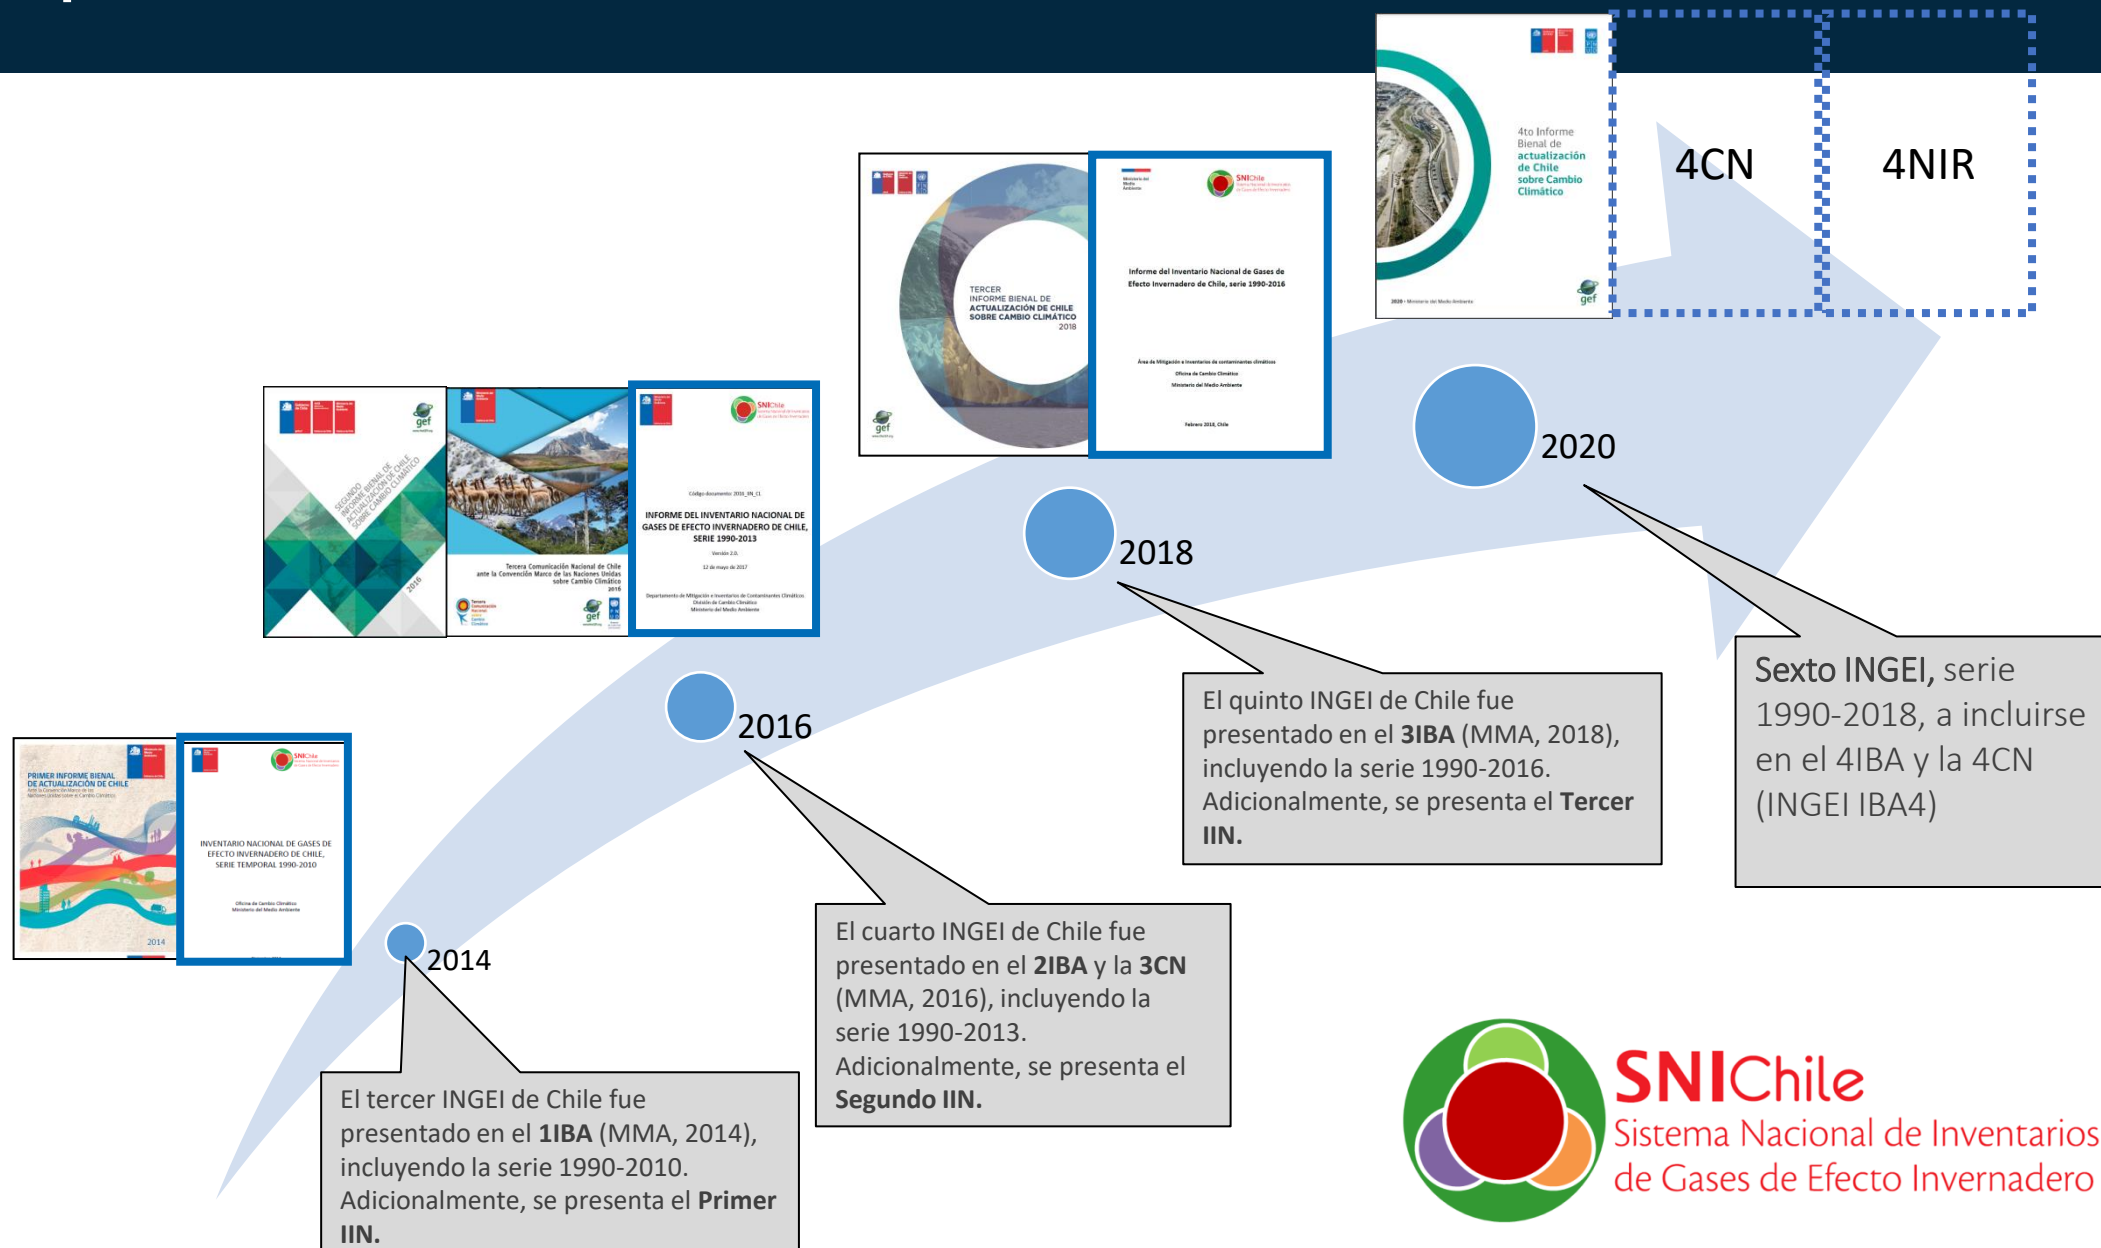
4CN

4NIR

4to Informe Bienal de actualización de Chile sobre Cambio Climático

2020 • Ministerio del Medio Ambiente

gef

TERCER INFORME BIENAL DE ACTUALIZACIÓN DE CHILE SOBRE CAMBIO CLIMÁTICO 2018

gef

SNIChile

Informe del Inventario Nacional de Gases de Efecto Invernadero de Chile, serie 1990-2016

Área de Mitigación e Inventarios de contaminantes climáticos
Oficina de Cambio Climático
Ministerio del Medio Ambiente

Febrero 2018, Chile

SEGUNDO INFORME BIENAL DE ACTUALIZACIÓN DE CHILE SOBRE CAMBIO CLIMÁTICO

2016

gef

Tercera Comunicación Nacional de Chile ante la Convención Marco de las Naciones Unidas sobre Cambio Climático 2016

gef

SNIChile

INFORME DEL INVENTARIO NACIONAL DE GASES DE EFECTO INVERNADERO DE CHILE, SERIE 1990-2013

Versión 2.0.

12 de mayo de 2017

Departamento de Mitigación e Inventarios de Contaminantes Climáticos
División de Cambio Climático
Ministerio del Medio Ambiente

PRIMER INFORME BIENAL DE ACTUALIZACIÓN DE CHILE

2014

SNIChile

INVENTARIO NACIONAL DE GASES DE EFECTO INVERNADERO DE CHILE, SERIE TEMPORAL 1990-2010

Oficina de Cambio Climático
Ministerio del Medio Ambiente

2020

2018

2016

2014

Sexto INGEI, serie 1990-2018, a incluirse en el 4IBA y la 4CN (INGEI IBA4)

El quinto INGEI de Chile fue presentado en el **3IBA** (MMA, 2018), incluyendo la serie 1990-2016. Adicionalmente, se presenta el **Tercer IIN.**

El cuarto INGEI de Chile fue presentado en el **2IBA** y la **3CN** (MMA, 2016), incluyendo la serie 1990-2013. Adicionalmente, se presenta el **Segundo IIN.**

El tercer INGEI de Chile fue presentado en el **1IBA** (MMA, 2014), incluyendo la serie 1990-2010. Adicionalmente, se presenta el **Primer IIN.**

SNIChile
Sistema Nacional de Inventarios de Gases de Efecto Invernadero